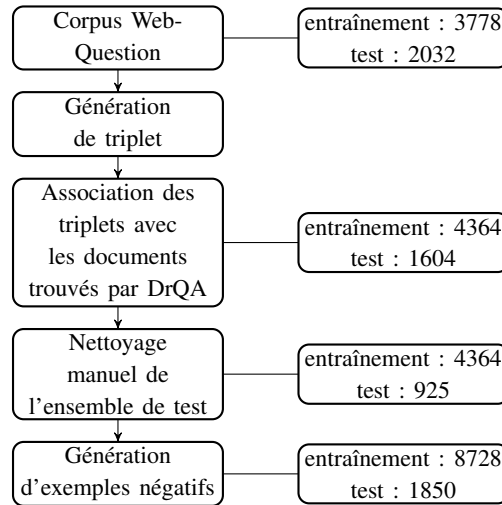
Corpus Web-Question

entraînement : 3778
test : 2032

Génération de triplet

Association des triplets avec les documents trouvés par DrQA

entraînement : 4364
test : 1604

Nettoyage manuel de l'ensemble de test

entraînement : 4364
test : 925

Génération d'exemples négatifs

entraînement : 8728
test : 1850